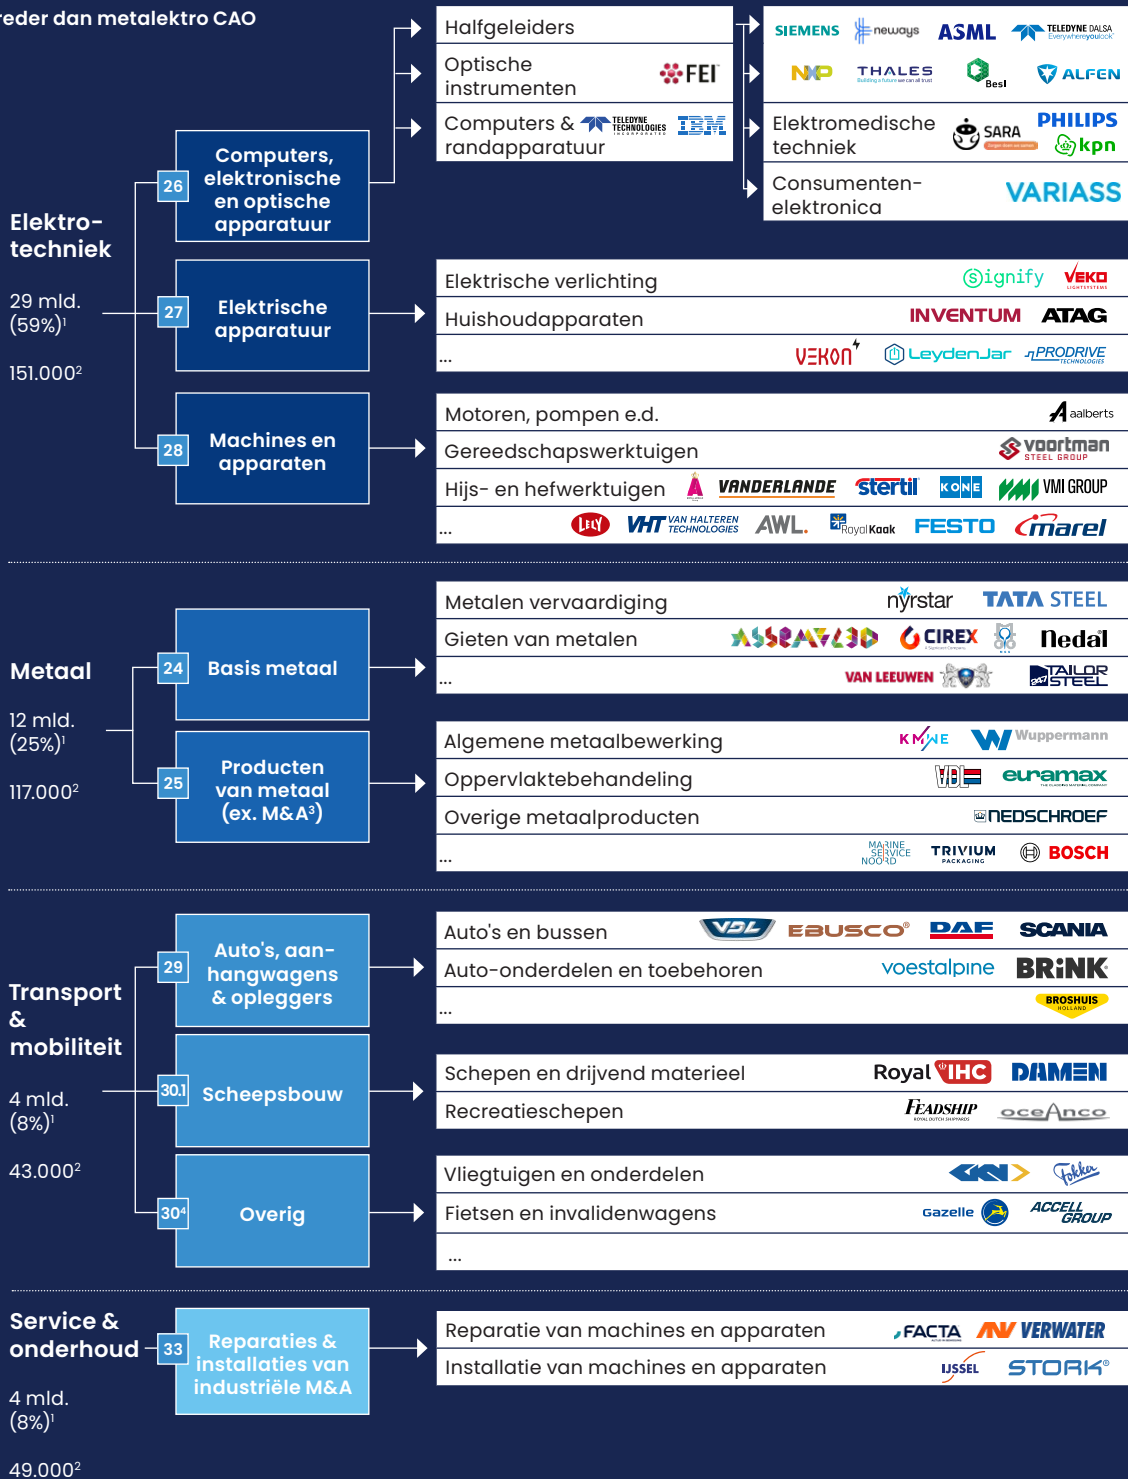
reder dan metalektro CAO

Elektrotechniek

29 mld. (59%)¹

151.000²

26 Computers, elektronische en optische apparatuur

Halfgeleiders

Optische instrumenten FEI

Computers & randapparatuur TELEDYNE TECHNOLOGIES IBM

SIEMENS neways ASML TELEDYNE DALSA NXP THALES Besi ALFEN

Elektromedische techniek SARA PHILIPS kpn

Consumentenelektronica VARIASS

27 Elektrische apparatuur

Elektrische verlichting signify VEKO

Huishoudapparaten INVENTUM ATAG

... VEKON LeydenJar PRODRIVE TECHNOLOGIES

28 Machines en apparaten

Motoren, pompen e.d. aalberts

Gereedschapswerktuigen voortman STEEL GROUP

Hijs- en hefwerktuigen VANDERLANDE stertil KONE VMI GROUP

... LELY VHT VAN HALTEREN TECHNOLOGIES AWL. Royal Kaak FESTO marel

Metaal

12 mld. (25%)¹

117.000²

24 Basis metaal

Metalen vervaardiging nyrstar TATA STEEL

Gieten van metalen CIREX Nedal

... VAN LEEUWEN TAILOR STEEL

25 Producten van metaal (ex. M&A³)

Algemene metaalbewerking KMWE Wuppermann

Oppervlaktebehandeling VDL euramax

Overige metaalproducten NEDSCHROEF

... MARINE SERVICE NOORD TRIVIUM PACKAGING BOSCH

Transport & mobiliteit

4 mld. (8%)¹

43.000²

29 Auto's, aanhangwagens & opleggers

Auto's en bussen VDL EBUSCO DAF SCANIA

Auto-onderdelen en toebehoren voestalpine BRINK

... BROSHUIS HOLLAND

30.1 Scheepsbouw

Schepen en drijvend materieel Royal IHC DAMEN

Recreatieschepen FEADSHIP oceAnco

30⁴ Overig

Vliegtuigen en onderdelen GKN Fokker

Fietsen en invalidenwagens Gazelle ACCELL GROUP

...

Service & onderhoud

4 mld. (8%)¹

49.000²

33 Reparaties & installaties van industriële M&A

Reparatie van machines en apparaten FACTA VERWATER

Installatie van machines en apparaten IJSSEL STORK